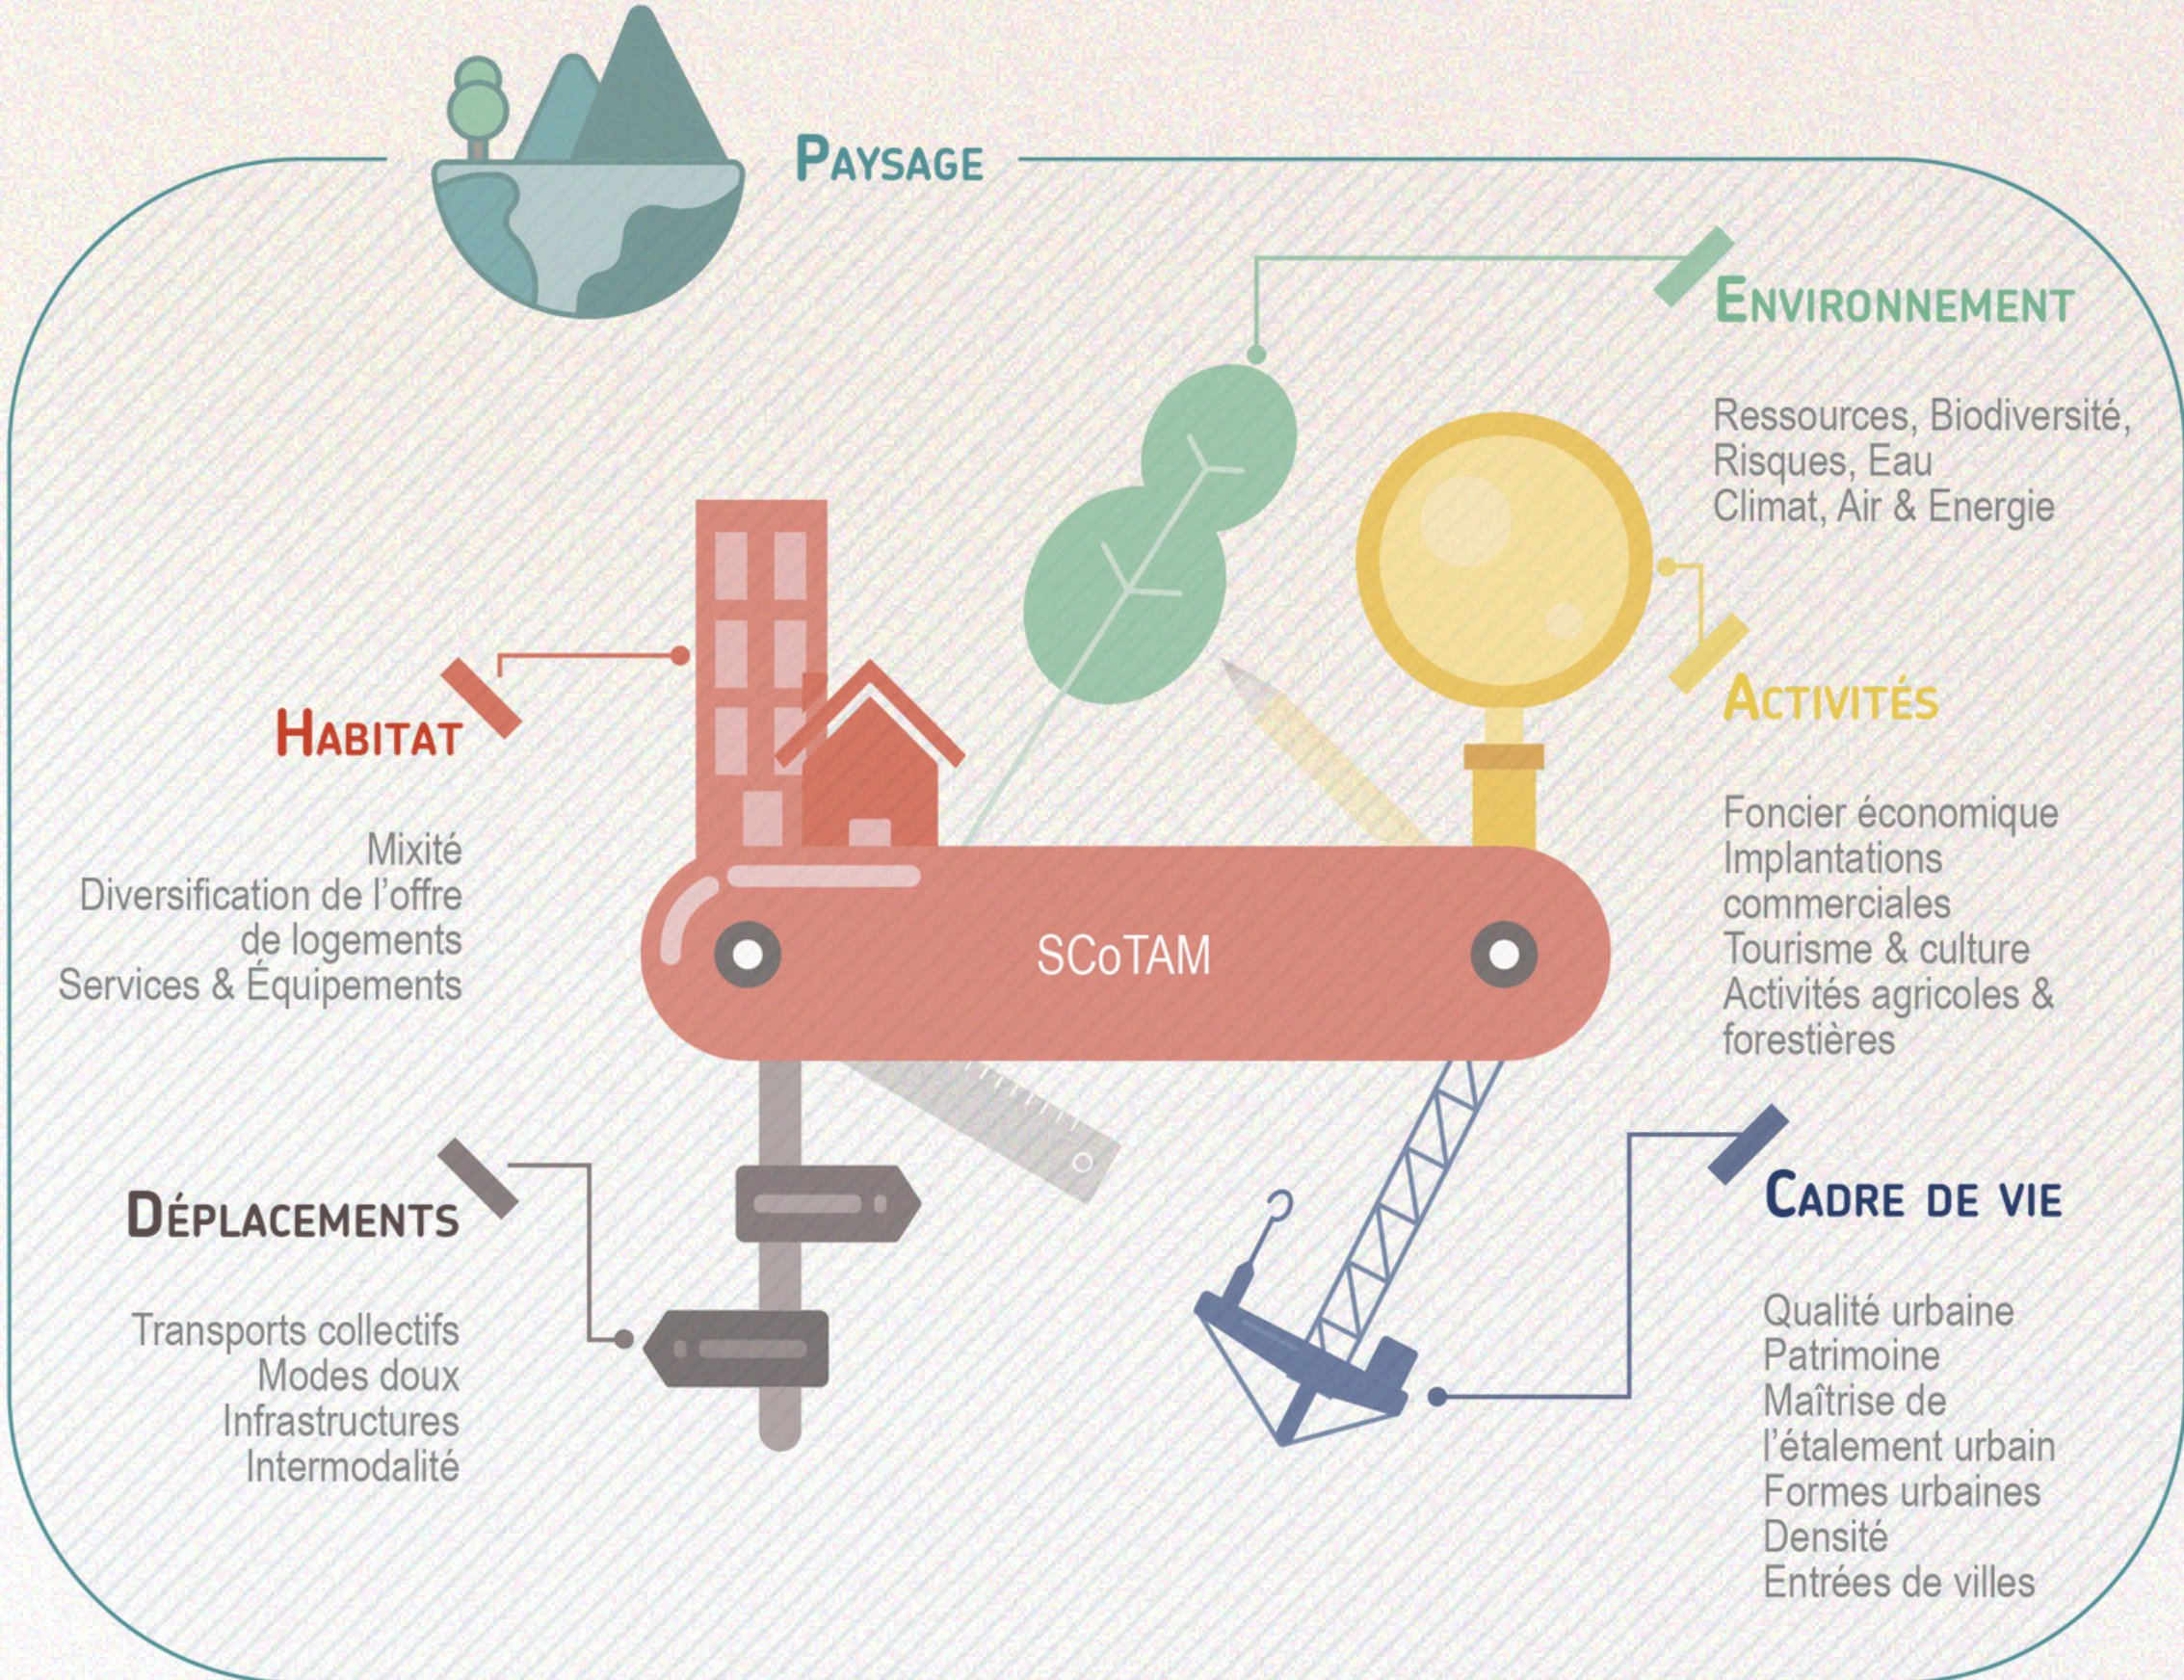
PAYSAGE

ENVIRONNEMENT

Ressources, Biodiversité,
Risques, Eau
Climat, Air & Energie

HABITAT

Mixité
Diversification de l'offre de logements
Services & Équipements

SCoTAM

ACTIVITÉS

Foncier économique
Implantations commerciales
Tourisme & culture
Activités agricoles & forestières

DÉPLACEMENTS

Transports collectifs
Modes doux
Infrastructures
Intermodalité

CADRE DE VIE

Qualité urbaine
Patrimoine
Maîtrise de l'étalement urbain
Formes urbaines
Densité
Entrées de villes